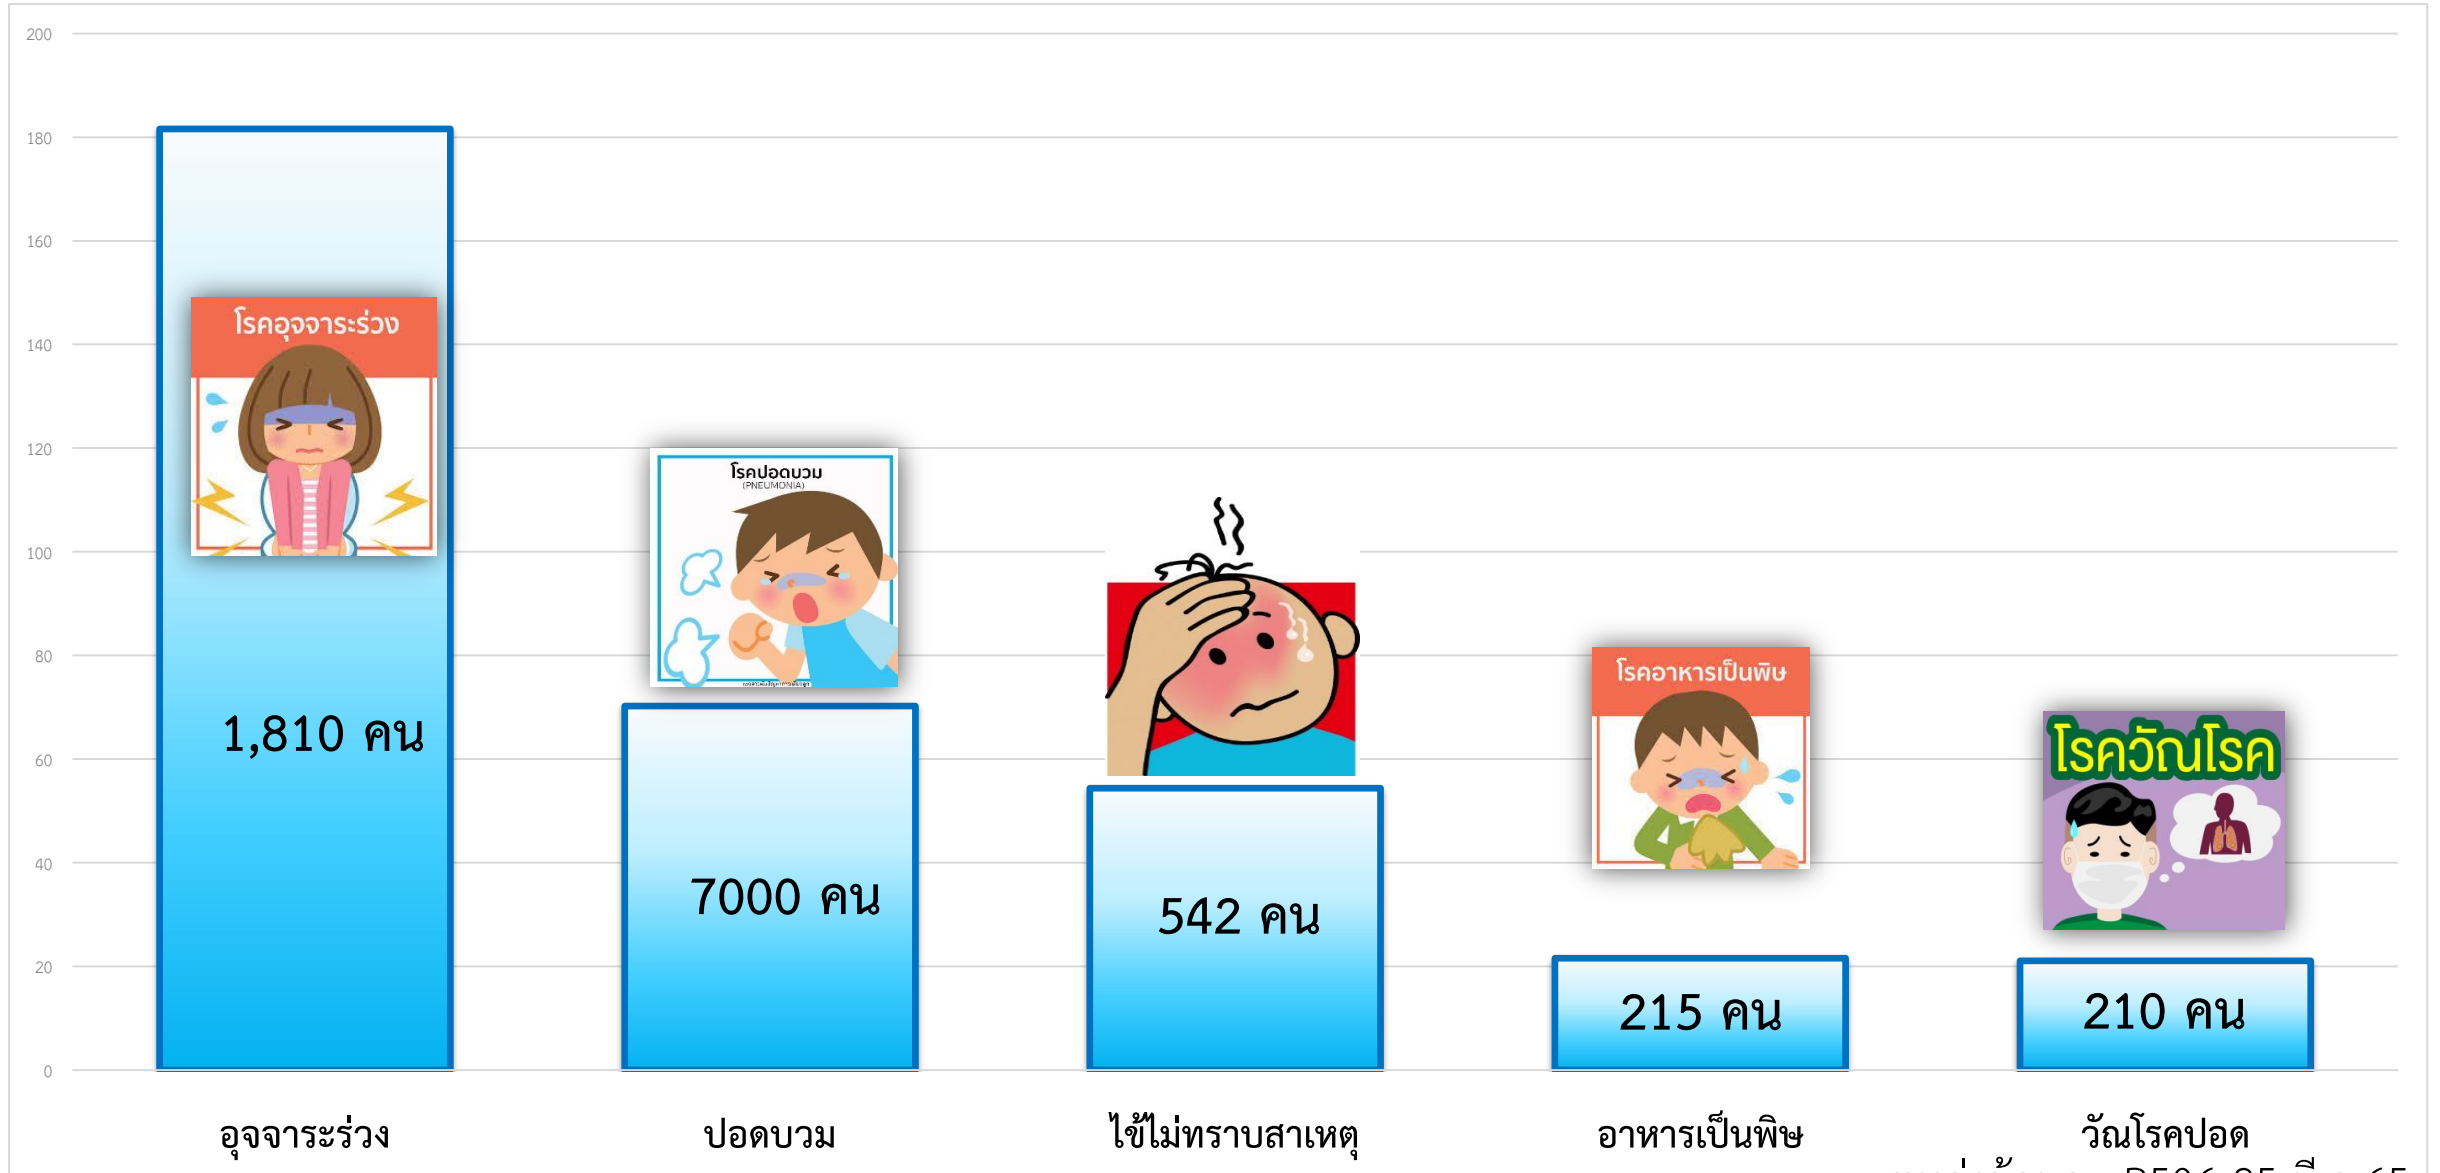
200
180
160
140
120
100
80
60
40
20
0

โรคอุจจาระร่วง

1,810 คน

โรคปอดบวม
(PNEUMONIA)

7000 คน

542 คน

โรคอาหารเป็นพิษ

215 คน

โรควัณโรค

210 คน

อุจจาระร่วง
ปอดบวม
ไข้ไม่ทราบสาเหตุ
อาหารเป็นพิษ
วัณโรคปอด

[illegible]